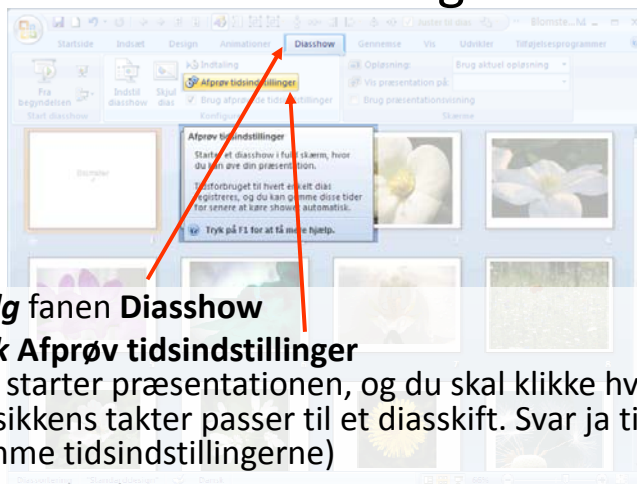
Startside Indsæt Design Animationer Diasshow Gennemse Vis Udvikler Tilføjelsesprogrammer

Fra begyndelsen Indstil diasshow Skjul dias Indtaling Afprøv tidsindstillinger Brug afprøvede tidsindstillinger Opløsning: Brug aktuel opløsning Vis præsentation på: Brug præsentationsvisning

Start diasshow Konfigurer Skærme

Afprøv tidsindstillinger

Starter et diasshow i fuld skærm, hvor du kan øve din præsentation.

Tidsforbruget til hvert enkelt dias registreres, og du kan gemme disse tider for senere at køre showet automatisk.

Tryk på F1 for at få mere hjælp.

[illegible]lg fanen Diasshow

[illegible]k Afprøv tidsindstillinger

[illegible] starter præsentationen, og du skal klikke hv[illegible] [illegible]sikkens takter passer til et diasskift. Svar ja ti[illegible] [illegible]mme tidsindstillingerne)